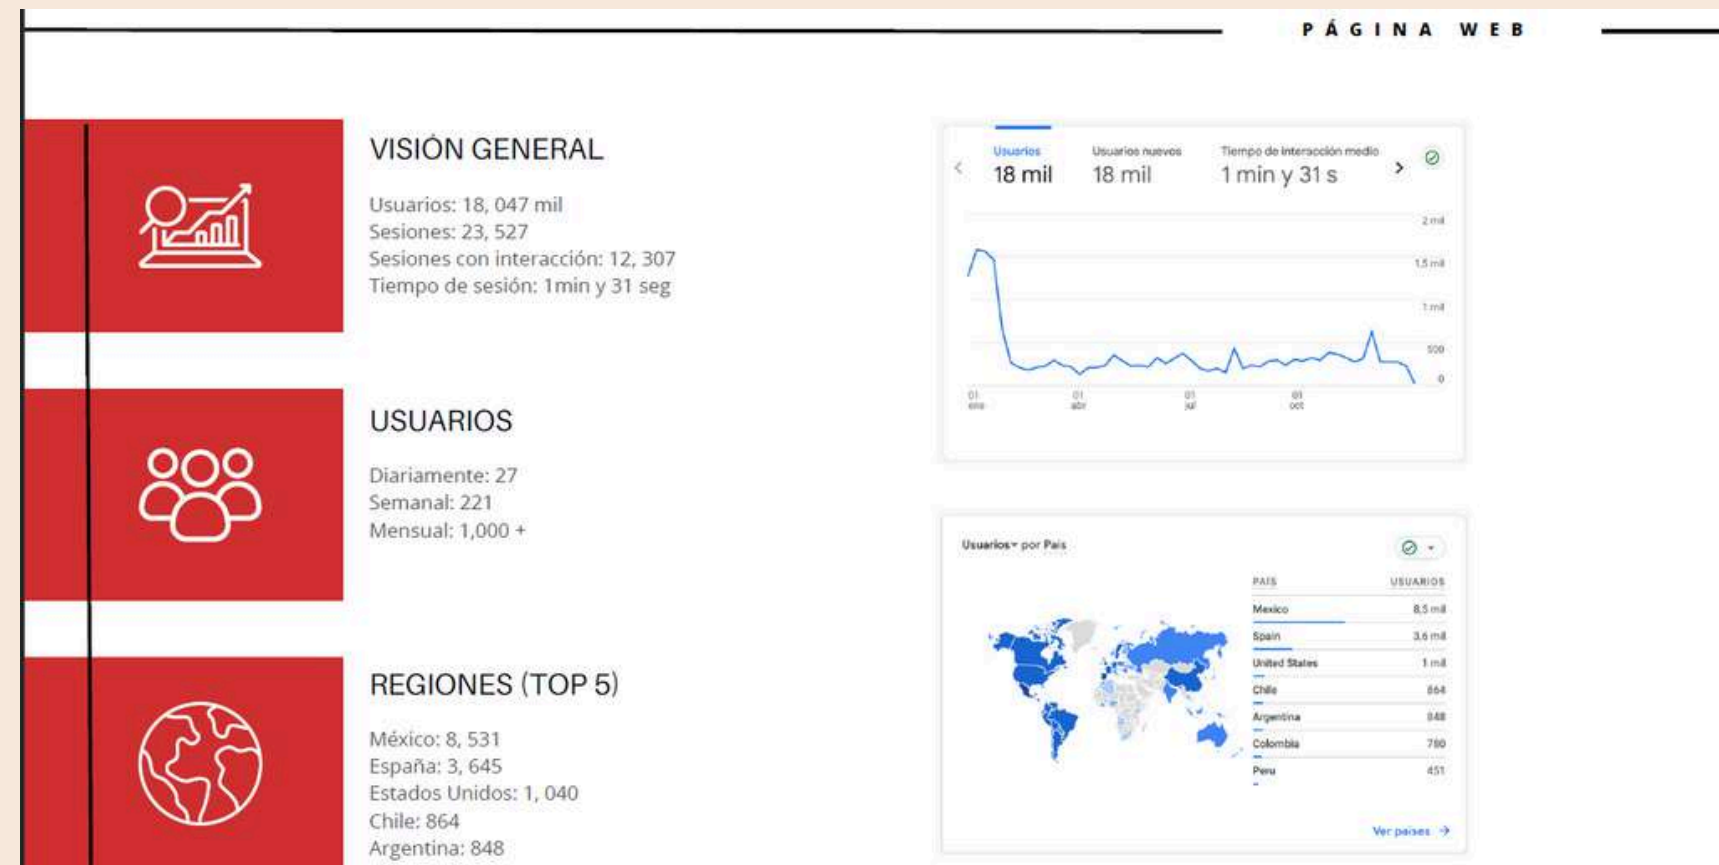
PÁGINA WEB

VISIÓN GENERAL

Usuarios: 18, 047 mil
Sesiones: 23, 527
Sesiones con interacción: 12, 307
Tiempo de sesión: 1min y 31 seg

USUARIOS

Diariamente: 27
Semanal: 221
Mensual: 1,000 +

REGIONES (TOP 5)

México: 8, 531
España: 3, 645
Estados Unidos: 1, 040
Chile: 864
Argentina: 848

Usuarios 18 mil | Usuarios nuevos 18 mil | Tiempo de interacción medio 1 min y 31 s

2 mil
1,5 mil
1 mil
500
0

01 ene | 01 abr | 01 jul | 01 oct

Usuarios por País

| PAÍS | USUARIOS |
|---|---|
| Mexico | 8,5 mil |
| Spain | 3,6 mil |
| United States | 1 mil |
| Chile | 864 |
| Argentina | 848 |
| Colombia | 780 |
| Peru | 451 |

Ver países